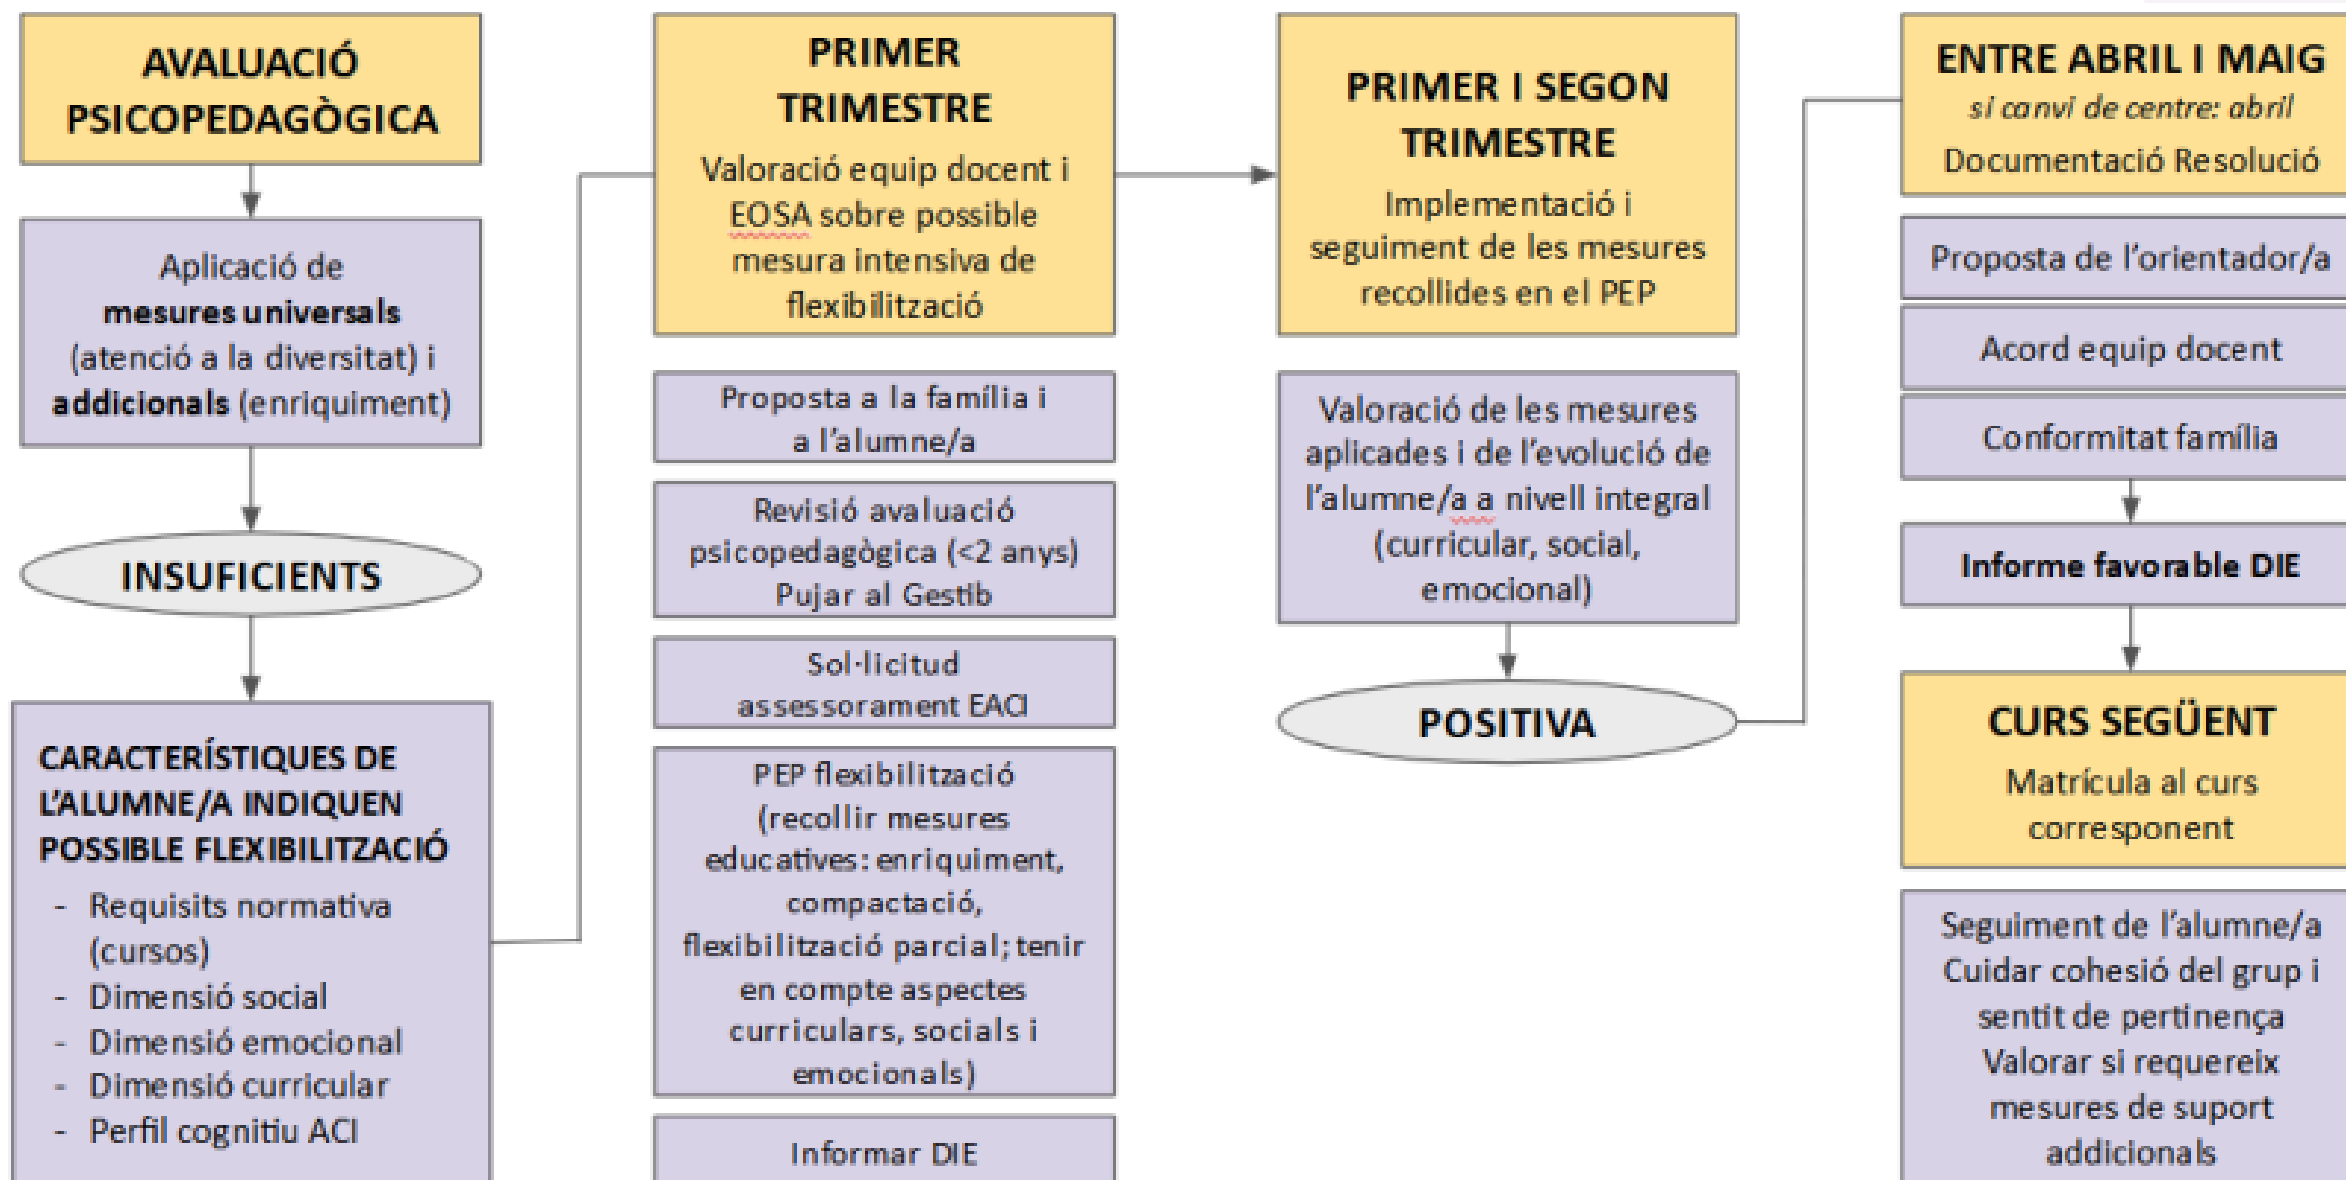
AVALUACIÓ PSICOPEDAGÒGICA

Aplicació de **mesures universals** (atenció a la diversitat) i **addicionals** (enriquiment)

INSUFICIENTS

CARACTERÍSTIQUES DE L'ALUMNE/A INDIQUEN POSSIBLE FLEXIBILITZACIÓ
- Requisits normativa (cursos)
- Dimensió social
- Dimensió emocional
- Dimensió curricular
- Perfil cognitiu ACI

PRIMER TRIMESTRE
Valoració equip docent i EOSA sobre possible mesura intensiva de flexibilització

Proposta a la família i a l'alumne/a

Revisió avaluació psicopedagògica (<2 anys)
Pujar al Gestib

Sol·licitud assessorament EACI

PEP flexibilització (recollir mesures educatives: enriquiment, compactació, flexibilització parcial; tenir en compte aspectes curriculars, socials i emocionals)

Informar DIE

PRIMER I SEGON TRIMESTRE
Implementació i seguiment de les mesures recollides en el PEP

Valoració de les mesures aplicades i de l'evolució de l'alumne/a a nivell integral (curricular, social, emocional)

POSITIVA

ENTRE ABRIL I MAIG
*si canvi de centre: abril*
Documentació Resolució

Proposta de l'orientador/a

Acord equip docent

Conformitat família

Informe favorable DIE

CURS SEGÜENT
Matrícula al curs corresponent

Seguiment de l'alumne/a
Cuidar cohesió del grup i sentit de pertinença
Valorar si requereix mesures de suport addicionals